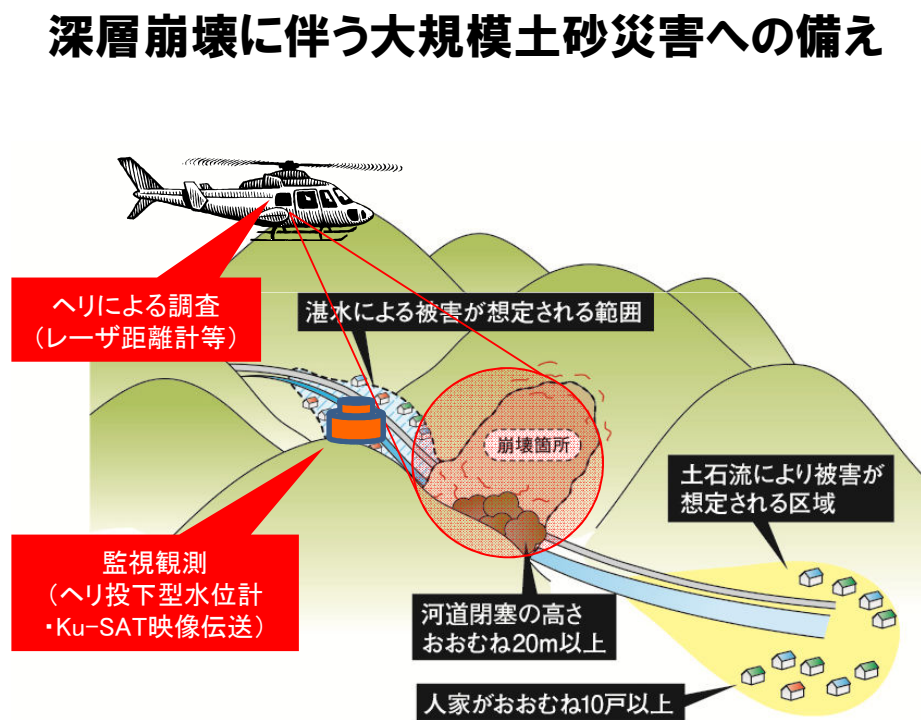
深層崩壊に伴う大規模土砂災害への備え

ヘリによる調査
（レーザ距離計等）

湛水による被害が想定される範囲

崩壊箇所

土石流により被害が想定される区域

監視観測
（ヘリ投下型水位計
・Ku-SAT映像伝送）

河道閉塞の高さ
おおむね20m以上

人家がおおむね10戸以上